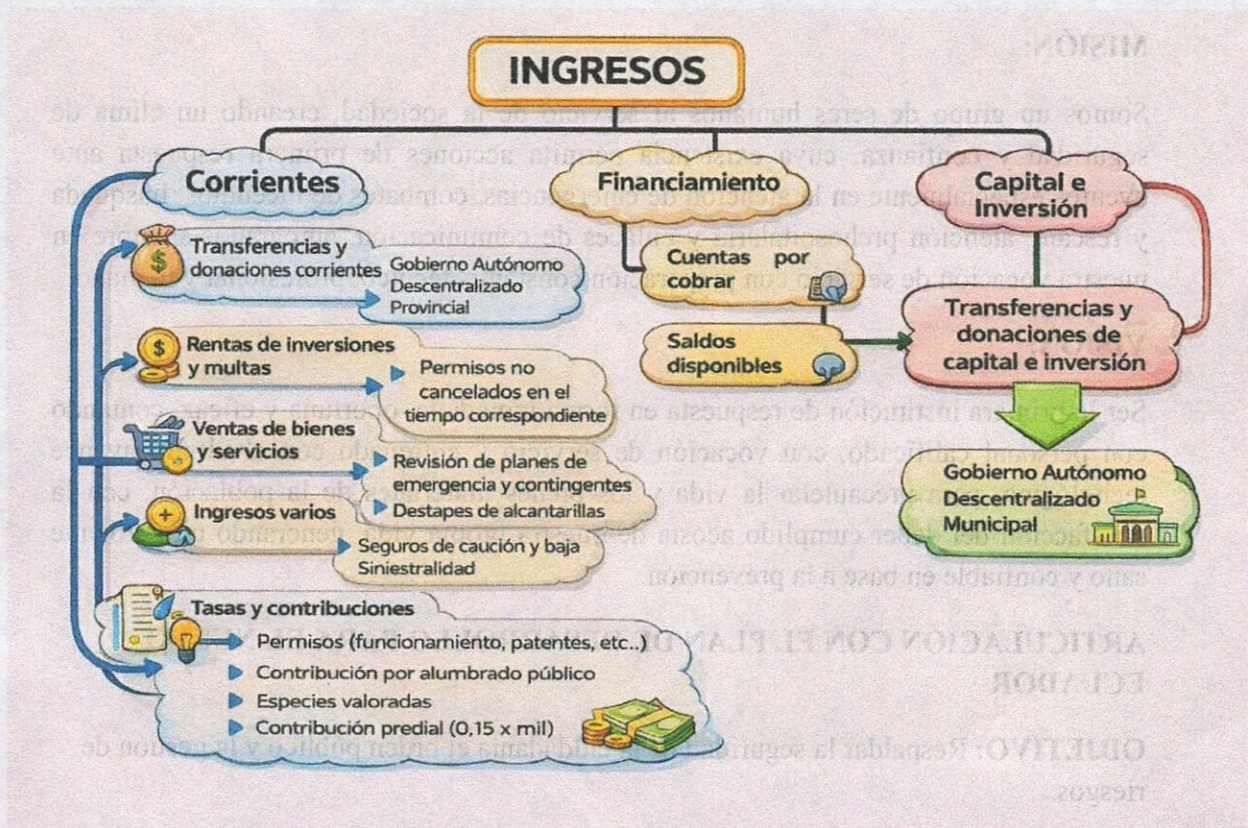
MISIÓN

Somos un grupo de seres humanos al servicio de la sociedad, creando un clima de seguridad y confianza, cuya existencia cumple acciones de primera respuesta ante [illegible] en la ejecución de emergencias, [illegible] y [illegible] atención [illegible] de comunicación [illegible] de servicio con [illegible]

INGRESOS

Corrientes

Financiamiento

Capital e Inversión

Transferencias y donaciones corrientes

Gobierno Autónomo Descentralizado Provincial

Rentas de inversiones y multas

Permisos no cancelados en el tiempo correspondiente

Ventas de bienes y servicios

Revisión de planes de emergencia y contingentes

Destapes de alcantarillas

Ingresos varios

Seguros de caución y baja Siniestralidad

Tasas y contribuciones

Permisos (funcionamiento, patentes, etc..)

Contribución por alumbrado público

Especies valoradas

Contribución predial (0,15 x mil)

Cuentas por cobrar

Saldos disponibles

Transferencias y donaciones de capital e inversión

Gobierno Autónomo Descentralizado Municipal

VI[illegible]

Ser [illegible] la institución de respuesta en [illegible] efectiva y eficaz, contando con personal calificado, con vocación de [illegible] la vida y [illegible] de la población, con la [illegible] del deber cumplido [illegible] generando un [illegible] sano y confiable en base a la prevención.

ARTICULACIÓN CON EL PLAN DE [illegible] ECUADOR

OBJETIVO: Respaldar la seguridad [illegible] el orden público y la gestión de riesgos.